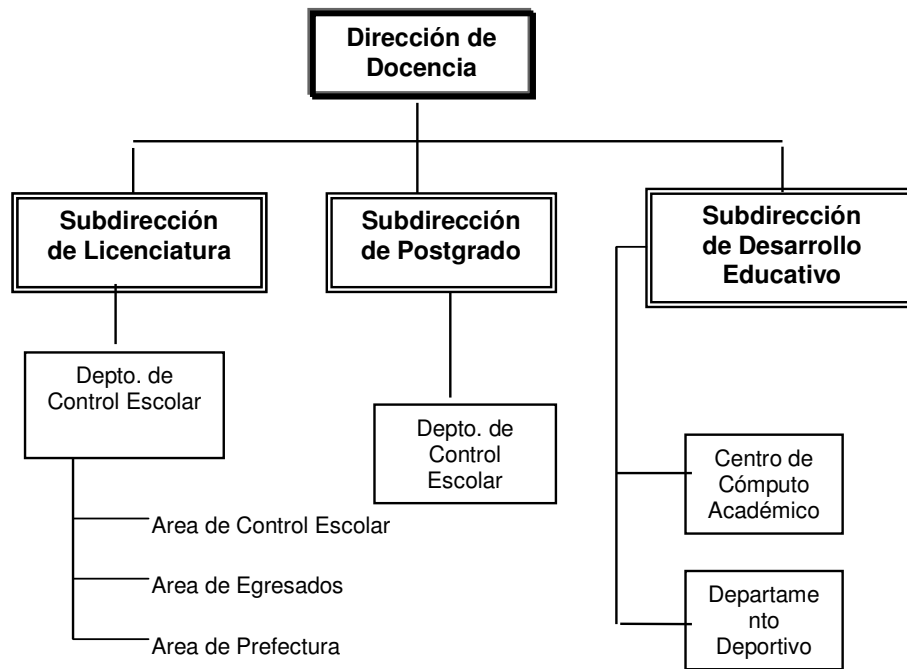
Dirección de Docencia

Subdirección de Licenciatura

Subdirección de Postgrado

Subdirección de Desarrollo Educativo

Depto. de Control Escolar

Area de Control Escolar

Area de Egresados

Area de Prefectura

Depto. de Control Escolar

Centro de Cómputo Académico

Departamento Deportivo